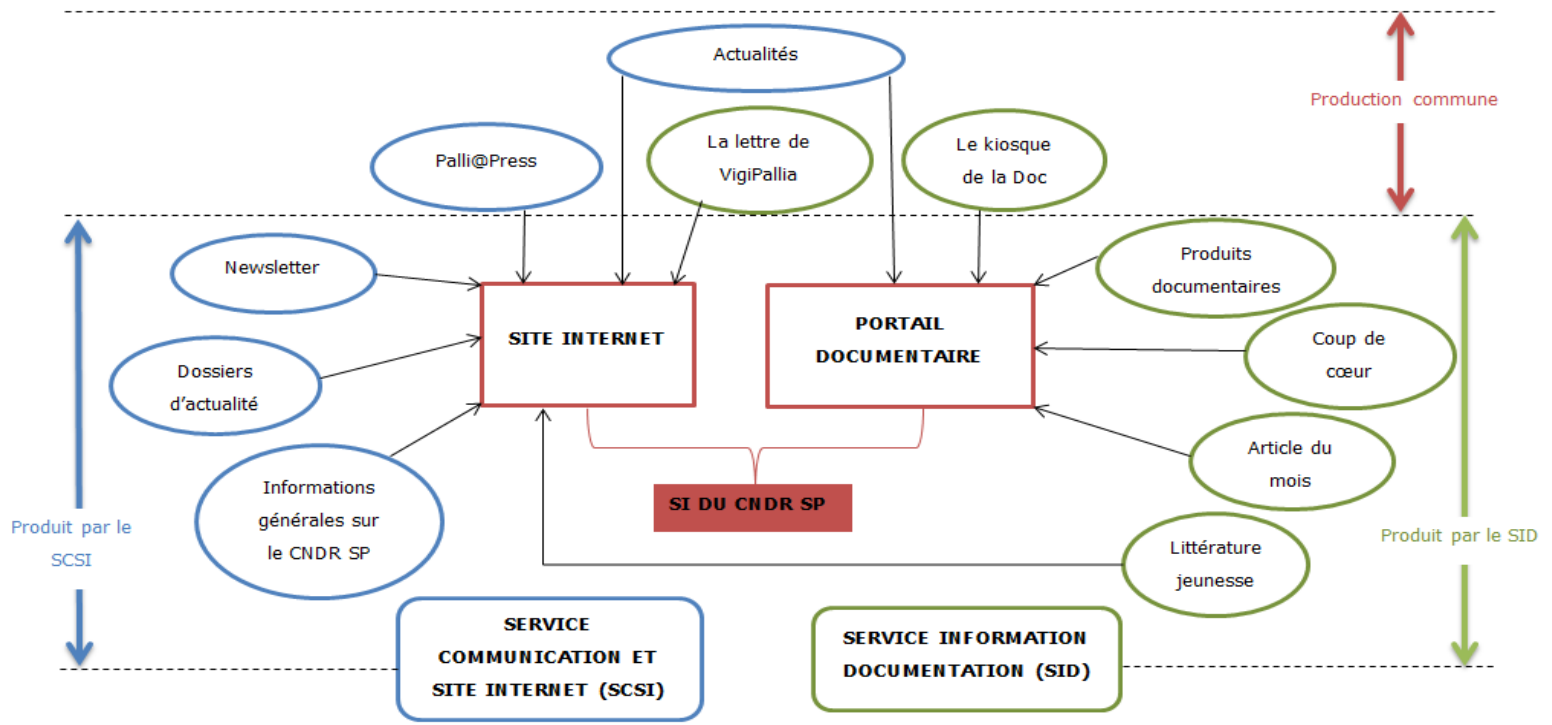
Actualités

Production commune

Palli@Press

La lettre de VigiPallia

Le kiosque de la Doc

Newsletter

Produits documentaires

SITE INTERNET

PORTAIL DOCUMENTAIRE

Coup de cœur

Dossiers d'actualité

Article du mois

Informations générales sur le CNDR SP

SI DU CNDR SP

Produit par le SCSI

Produit par le SID

Littérature jeunesse

SERVICE COMMUNICATION ET SITE INTERNET (SCSI)

SERVICE INFORMATION DOCUMENTATION (SID)